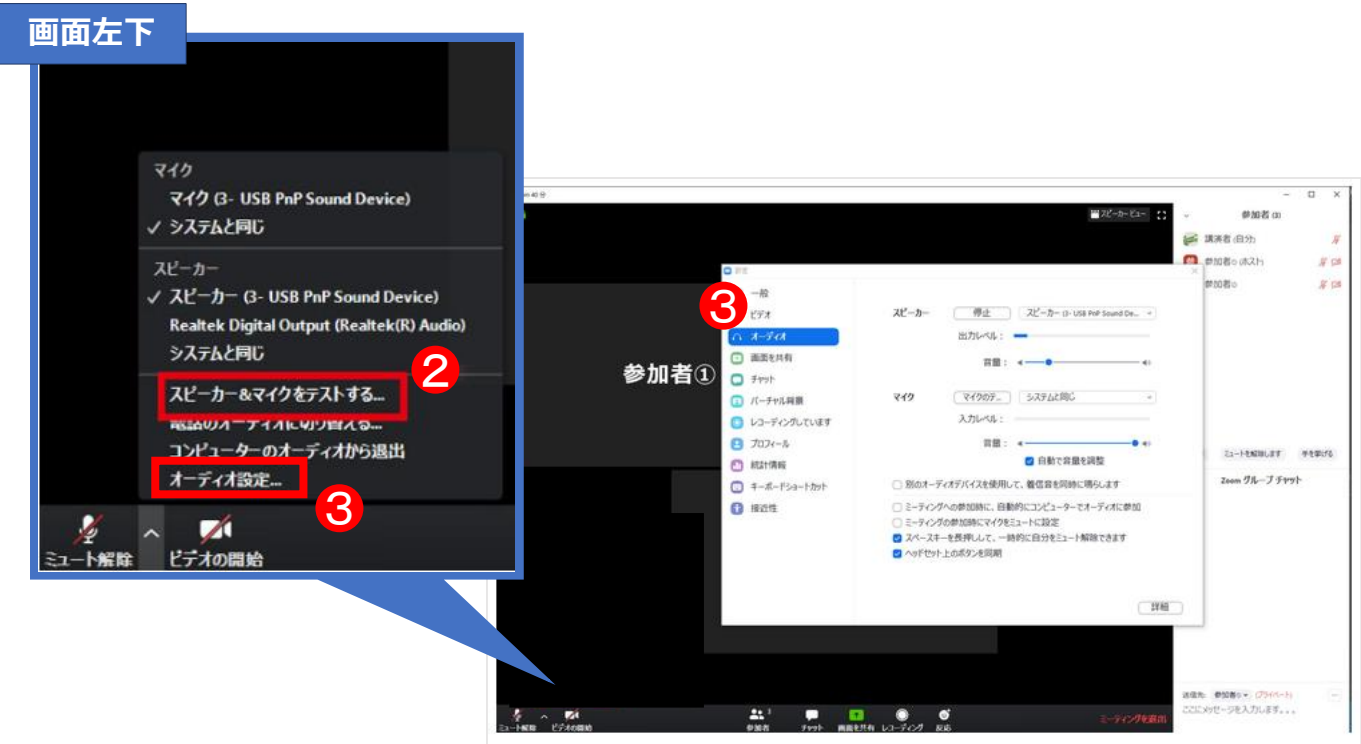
画面左下

マイク
マイク (3- USB PnP Sound Device)
✓ システムと同じ

スピーカー
✓ スピーカー (3- USB PnP Sound Device)
Realtek Digital Output (Realtek(R) Audio)
システムと同じ

スピーカー&マイクをテストする...
電話のオーディオに切り替える...
コンピューターのオーディオから退出
オーディオ設定...

❷
❸

ミュート解除
ビデオの開始

スピーカービュー

参加者 (3)
講演者 (自分)
参加者○ (ホスト)
参加者○

参加者①

設定
一般
ビデオ
オーディオ
画面を共有
チャット
バーチャル背景
レコーディングしています
プロフィール
統計情報
キーボードショートカット
接近性

❸

スピーカー
停止
スピーカー (3- USB PnP Sound De...
出力レベル：
音量：

マイク
マイクのテ...
システムと同じ
入力レベル：
音量：
自動で音量を調整

別のオーディオデバイスを使用して、着信音を同時に鳴らします
ミーティングへの参加時に、自動的にコンピューターでオーディオに参加
ミーティングの参加時にマイクをミュートに設定
スペースキーを長押しして、一時的に自分をミュート解除できます
ヘッドセット上のボタンを同期

詳細

ミュートを解除します
手を挙げる

Zoom グループ チャット

送信先：参加者○ (プライベート)
ここにメッセージを入力します...

ミュート解除
ビデオの開始
参加者
チャット
画面を共有
レコーディング
反応
ミーティングを退出